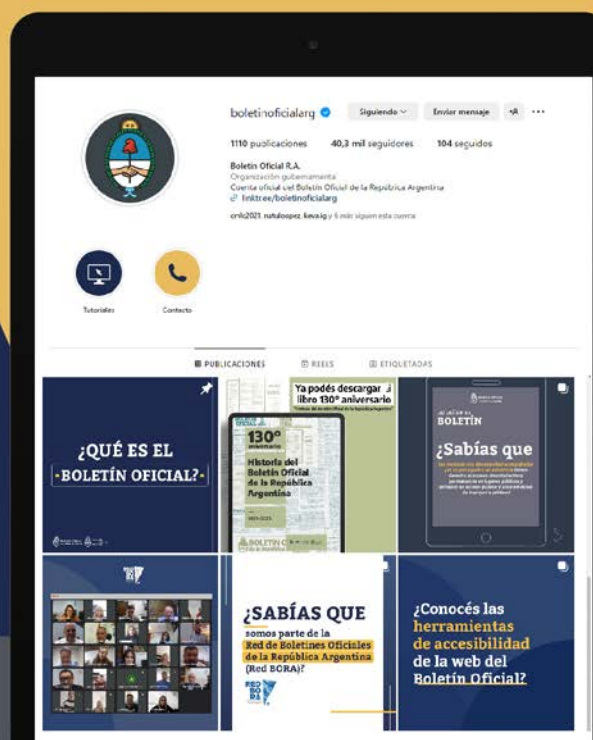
boletinoficialarg Siguiendo Enviar mensaje

1110 publicaciones 40,3 mil seguidores 104 seguidos

Boletín Oficial R.A.
Organización gubernamental
Cuenta oficial del Boletín Oficial de la República Argentina
linktree/boletinoficialarg

cnlo2021, natuloopez, kevaig y 6 más siguen esta cuenta

Tutoriales Contacto

PUBLICACIONES REELS ETIQUETADAS

¿QUÉ ES EL BOLETÍN OFICIAL?

Ya podés descargar el libro 130° aniversario

130° aniversario

Historia del Boletín Oficial de la República Argentina

1893-2023

BOLETÍN

¿Sabías que

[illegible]

¿SABÍAS QUE somos parte de la Red de Boletines Oficiales de la República Argentina (Red BORA)?

RED BORA

¿Conocés las herramientas de accesibilidad de la web del Boletín Oficial?